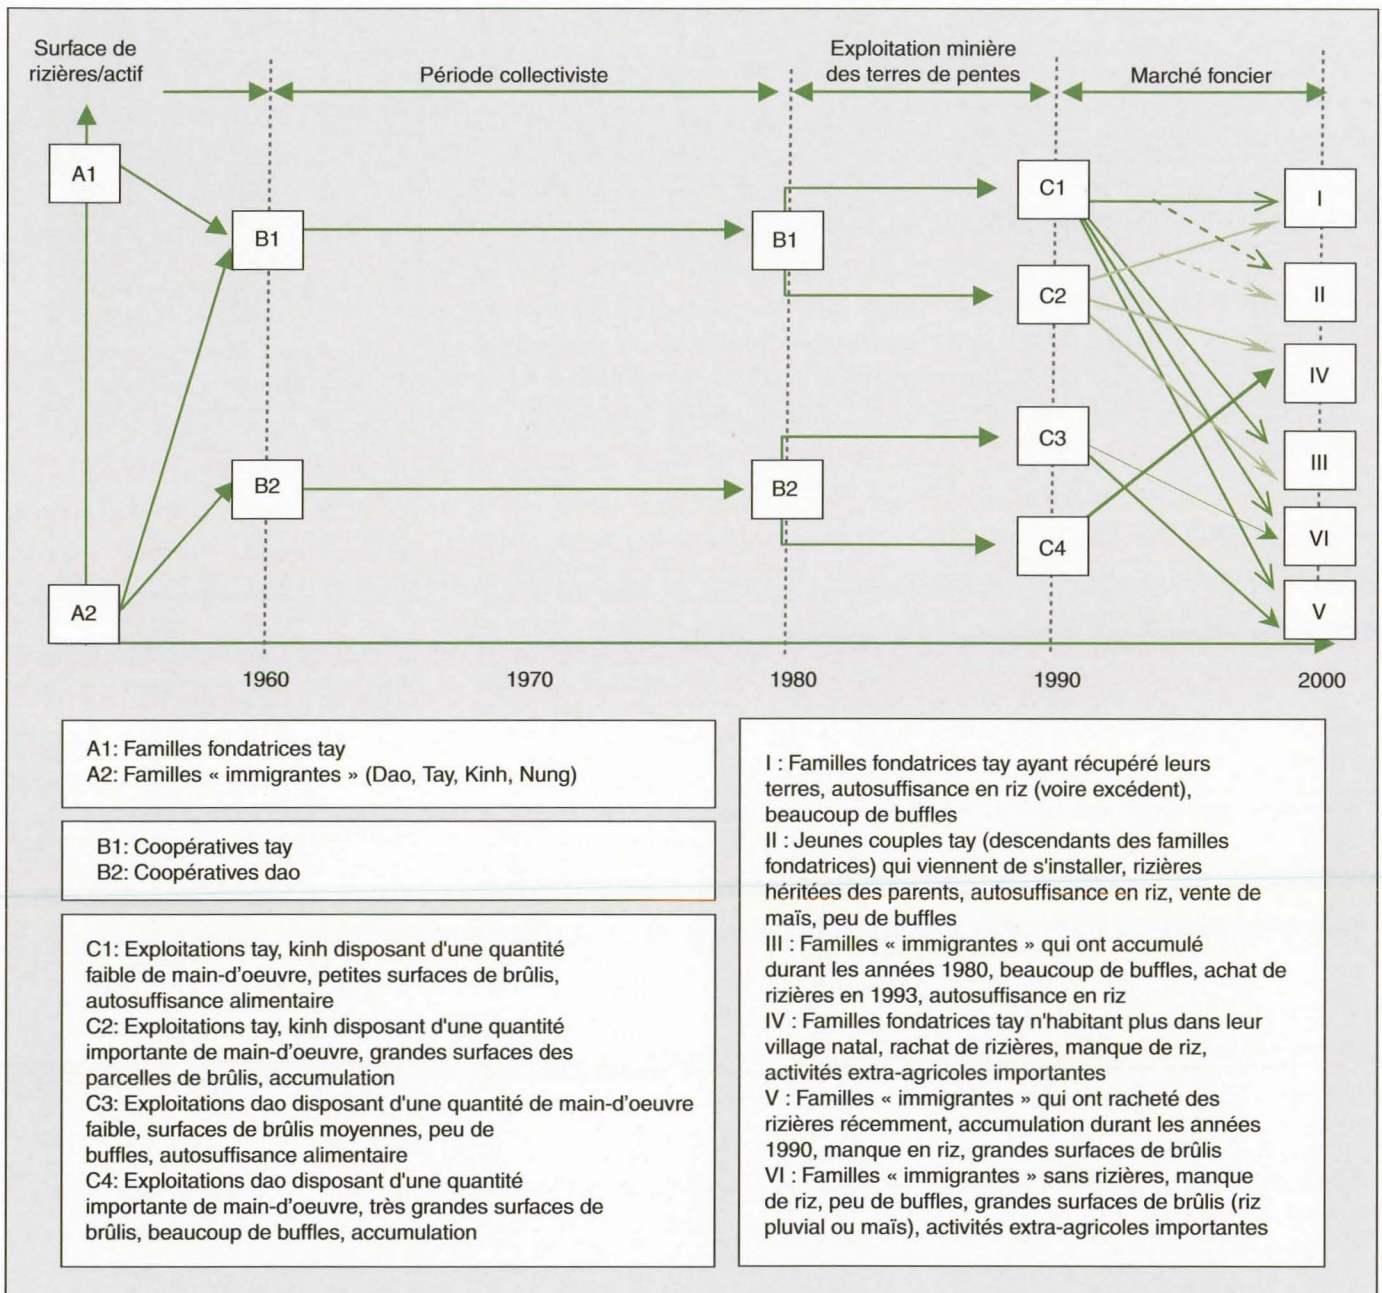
Surface de rizières/actif

Période collectiviste

Exploitation minière des terres de pentes

Marché foncier

A1

A2

B1

B2

B1

B2

C1

C2

C3

C4

I

II

IV

III

VI

V

1960

1970

1980

1990

2000

A1: Familles fondatrices tay
A2: Familles « immigrantes » (Dao, Tay, Kinh, Nung)

B1: Coopératives tay
B2: Coopératives dao

C1: Exploitations tay, kinh disposant d'une quantité faible de main-d'oeuvre, petites surfaces de brûlis, autosuffisance alimentaire
C2: Exploitations tay, kinh disposant d'une quantité importante de main-d'oeuvre, grandes surfaces des parcelles de brûlis, accumulation
C3: Exploitations dao disposant d'une quantité de main-d'oeuvre faible, surfaces de brûlis moyennes, peu de buffles, autosuffisance alimentaire
C4: Exploitations dao disposant d'une quantité importante de main-d'oeuvre, très grandes surfaces de brûlis, beaucoup de buffles, accumulation

I : Familles fondatrices tay ayant récupéré leurs terres, autosuffisance en riz (voire excédent), beaucoup de buffles
II : Jeunes couples tay (descendants des familles fondatrices) qui viennent de s'installer, rizières héritées des parents, autosuffisance en riz, vente de maïs, peu de buffles
III : Familles « immigrantes » qui ont accumulé durant les années 1980, beaucoup de buffles, achat de rizières en 1993, autosuffisance en riz
IV : Familles fondatrices tay n'habitant plus dans leur village natal, rachat de rizières, manque de riz, activités extra-agricoles importantes
V : Familles « immigrantes » qui ont racheté des rizières récemment, accumulation durant les années 1990, manque en riz, grandes surfaces de brûlis
VI : Familles « immigrantes » sans rizières, manque de riz, peu de buffles, grandes surfaces de brûlis (riz pluvial ou maïs), activités extra-agricoles importantes